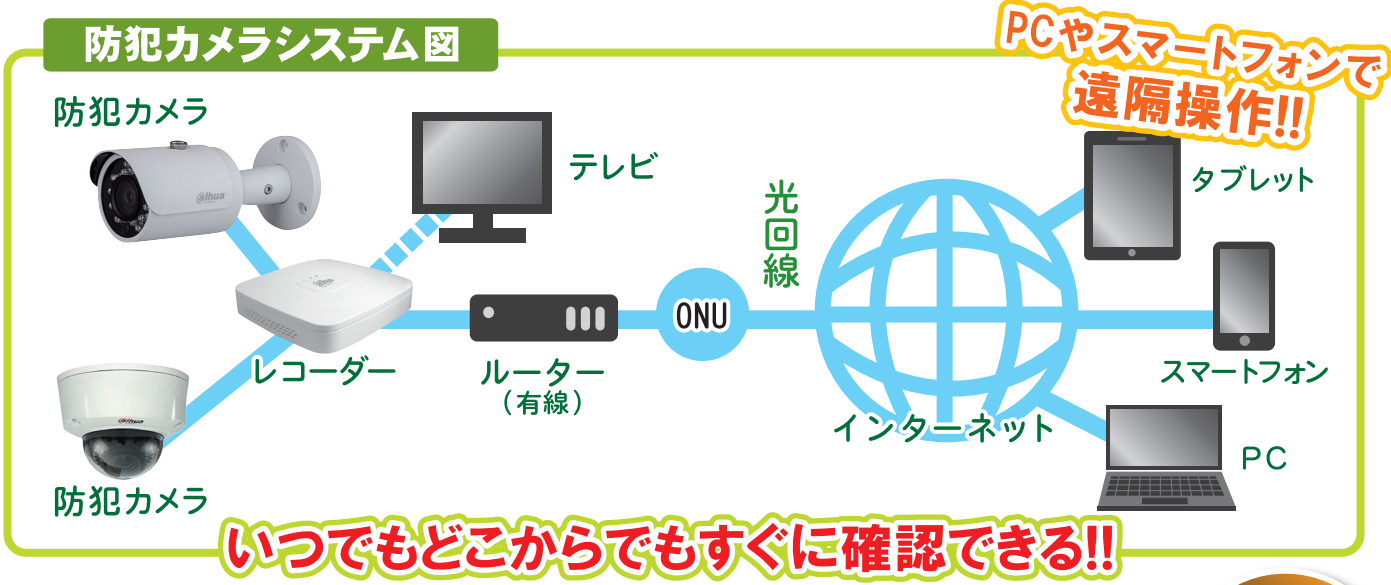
防犯カメラシステム図

PCやスマートフォンで
遠隔操作!!

防犯カメラ

テレビ

光回線

タブレット

レコーダー

ルーター
（有線）

ONU

スマートフォン

インターネット

PC

防犯カメラ

いつでもどこからでもすぐに確認できる!!